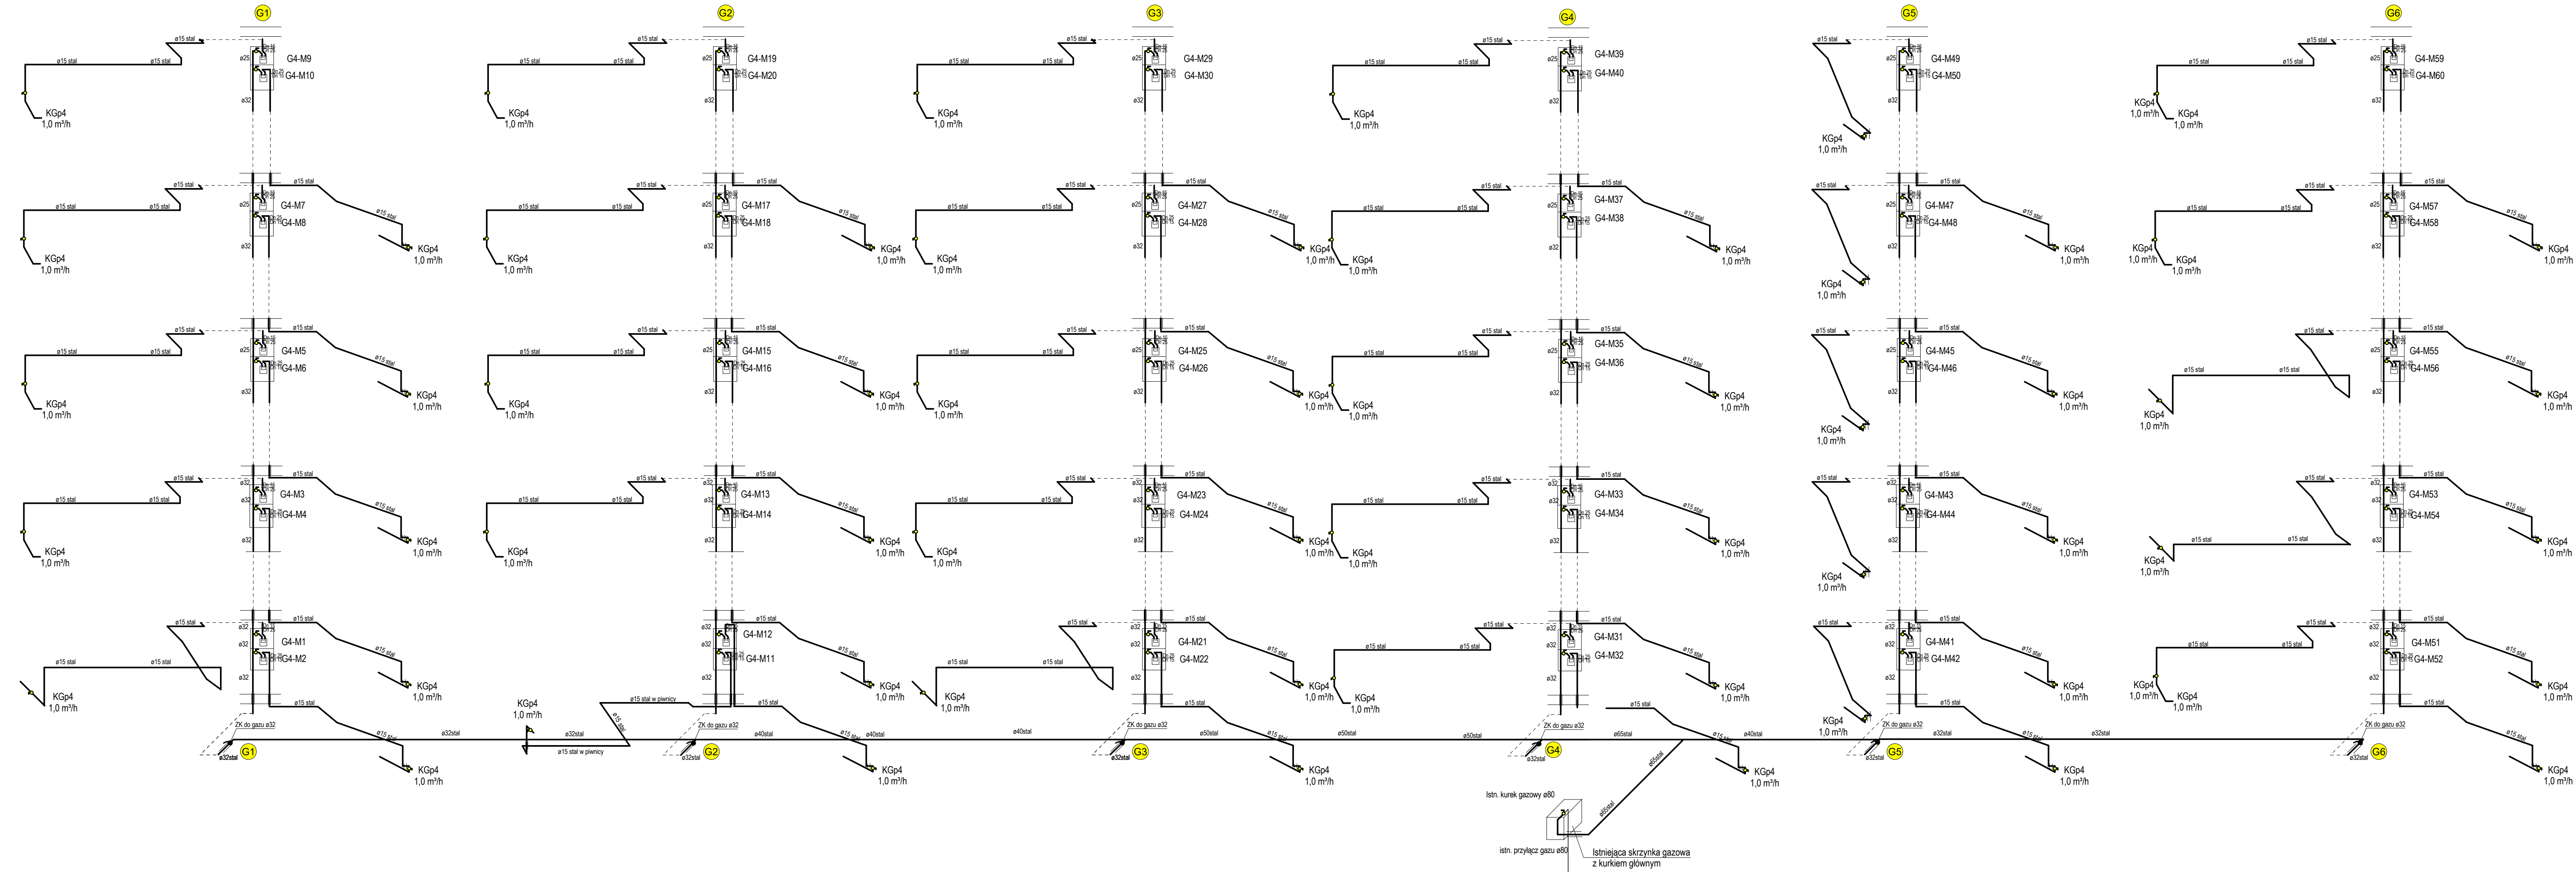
G1

G2

G3

G4

G5

G6

ø15 stal
ø15 stal
ø15 stal
ø25
ø32
G4-M9
G4-M10
KGp4
1,0 m³/h

ø15 stal
ø15 stal
ø15 stal
ø25
ø32
G4-M19
G4-M20
KGp4
1,0 m³/h

ø15 stal
ø15 stal
ø15 stal
ø25
ø32
G4-M29
G4-M30
KGp4
1,0 m³/h

ø15 stal
ø15 stal
ø15 stal
ø25
ø32
G4-M39
G4-M40
KGp4
1,0 m³/h

ø15 stal
ø25
ø32
G4-M49
G4-M50
KGp4
1,0 m³/h

ø15 stal
ø15 stal
ø15 stal
ø25
ø32
G4-M59
G4-M60
KGp4
1,0 m³/h
KGp4
1,0 m³/h

G4-M7
G4-M8
G4-M17
G4-M18
G4-M27
G4-M28
G4-M37
G4-M38
G4-M47
G4-M48
G4-M57
G4-M58

G4-M5
G4-M6
G4-M15
G4-M16
G4-M25
G4-M26
G4-M35
G4-M36
G4-M45
G4-M46
G4-M55
G4-M56

G4-M3
G4-M4
G4-M13
G4-M14
G4-M23
G4-M24
G4-M33
G4-M34
G4-M43
G4-M44
G4-M53
G4-M54

G4-M1
G4-M2
G4-M12
G4-M11
G4-M21
G4-M22
G4-M31
G4-M32
G4-M41
G4-M42
G4-M51
G4-M52

KGp4
1,0 m³/h

ø15 stal w piwnicy
ø15 stal w piwnicy
ZK do gazu ø32
ø32stal
ø40stal
ø50stal
ø65stal
ø65stal
ø40stal
ø32stal

G1
G2
G3
G4
G5
G6

Istn. kurek gazowy ø80
istn. przyłącz gazu ø80
Istniejąca skrzynka gazowa
z kurkiem głównym